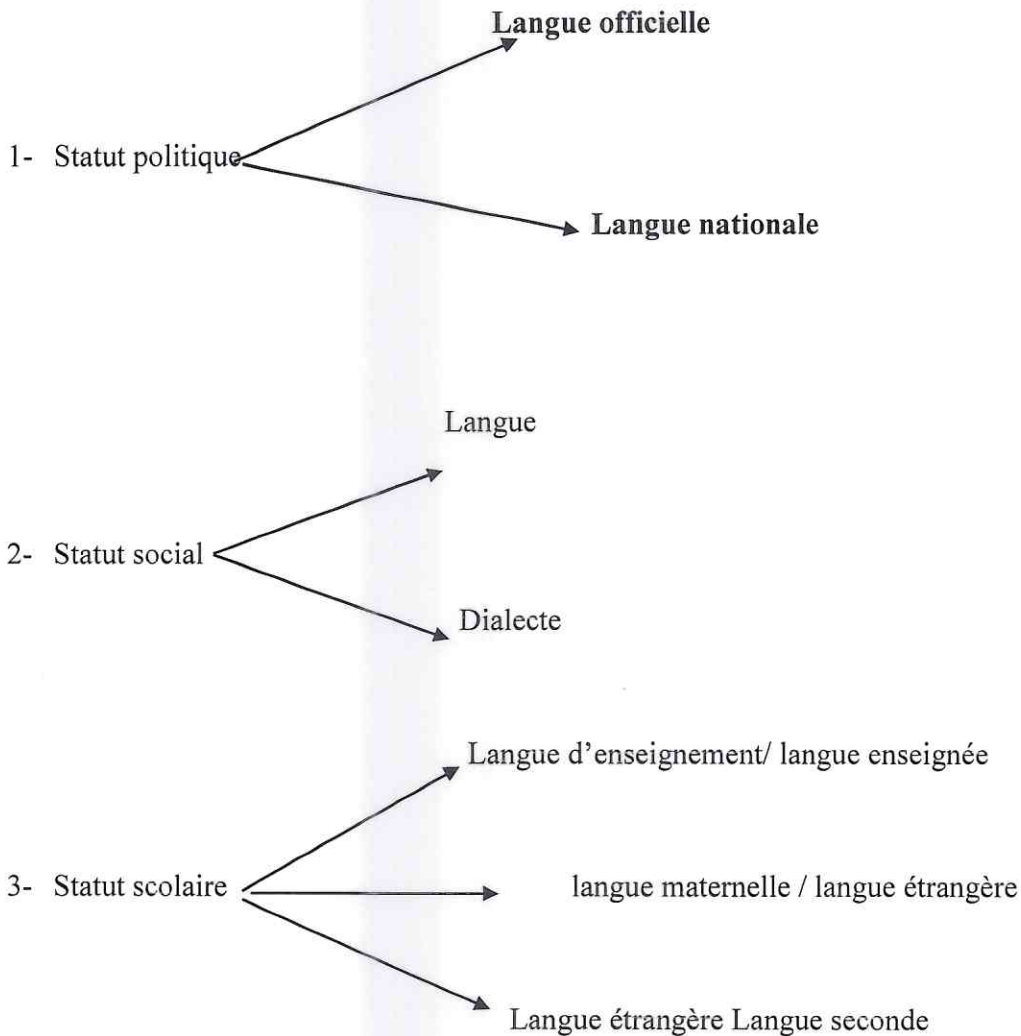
1- Statut politique

Langue officielle

Langue nationale

2- Statut social

Langue

Dialecte

3- Statut scolaire

Langue d'enseignement/ langue enseignée

langue maternelle / langue étrangère

Langue étrangère Langue seconde